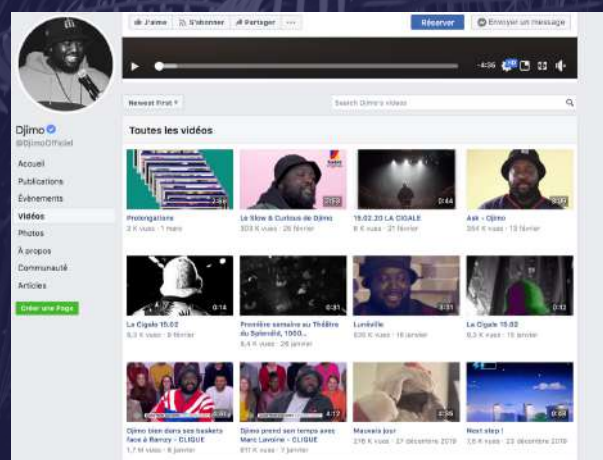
J'aime S'abonner Partager ··· Réserver Envoyer un message

-4:36

Djimo
@DjimoOfficiel

Accueil
Publications
Évènements
Vidéos
Photos
À propos
Communauté
Articles
Créer une Page

Newest First

Search Djimo's videos

Toutes les vidéos

Prolongations
2 K vues · 1 mars

Le Slow & Curious de Djimo
303 K vues · 26 février

19.02.20 LA CIGALE
8 K vues · 21 février

Ask - Djimo
364 K vues · 13 février

0:14
La Cigale 15.02
6,3 K vues · 8 février

0:31
Première semaine au Théâtre du Splendid, 1000...
6,4 K vues · 26 janvier

3:31
Lunéville
330 K vues · 16 janvier

0:13
La Cigale 15.02
6,3 K vues · 15 janvier

Djimo bien dans ses baskets face à Ramzy - CLIQUE
1,7 M vues · 8 janvier

4:12
Djimo prend son temps avec Marc Lavoine - CLIQUE
611 K vues · 7 janvier

2:35
Mauvais jour
216 K vues · 27 décembre 2019

Next step !
2,6 K vues · 23 décembre 2019